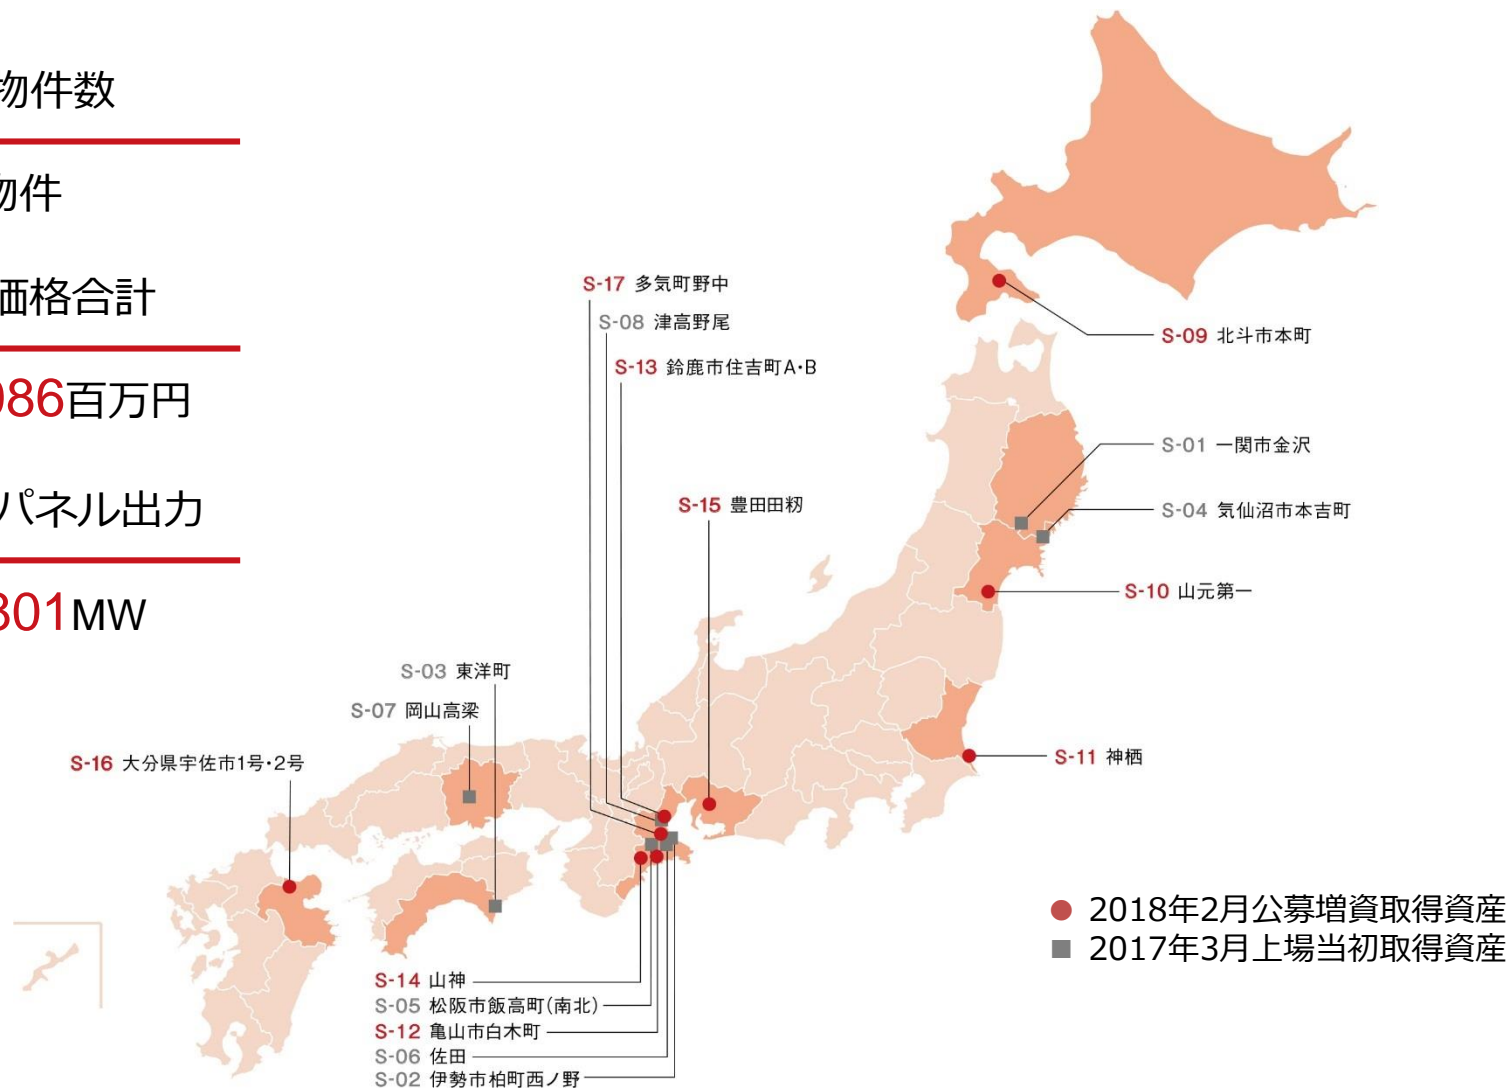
物件数

物件

価格合計

986百万円

パネル出力

301MW

S-17 多気町野中
S-08 津高野尾
S-13 鈴鹿市住吉町A・B
S-09 北斗市本町
S-01 一関市金沢
S-15 豊田田籾
S-04 気仙沼市本吉町
S-10 山元第一
S-03 東洋町
S-07 岡山高梁
S-16 大分県宇佐市1号・2号
S-11 神栖
● 2018年2月公募増資取得資産
■ 2017年3月上場当初取得資産
S-14 山神
S-05 松阪市飯高町(南北)
S-12 亀山市白木町
S-06 佐田
S-02 伊勢市柏町西ノ野